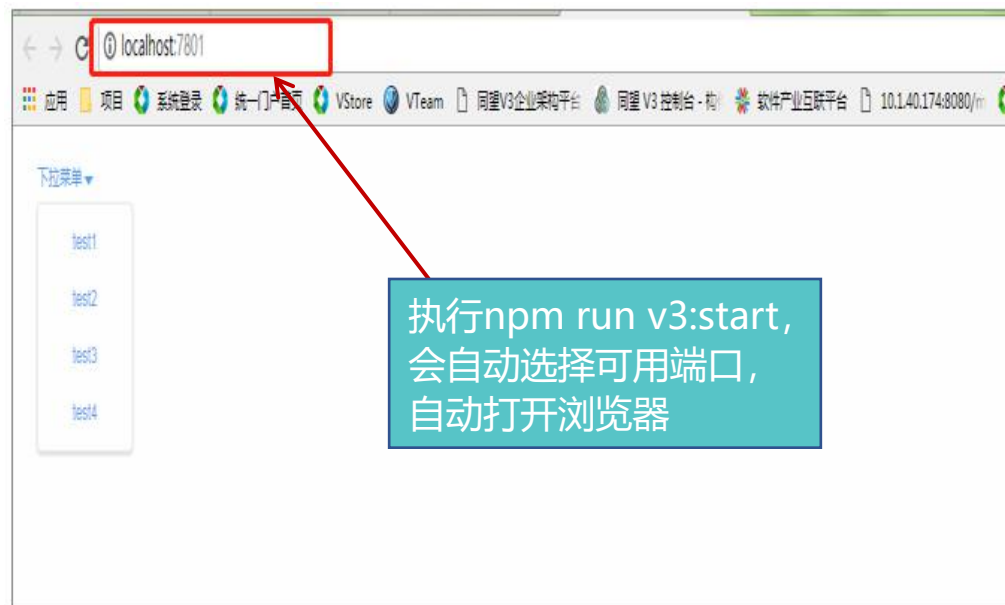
localhost:7801

应用 项目 系统登录 统一门户首页 VStore VTeam 同望V3企业架构平台 同望 V3 控制台 - 构 软件产业互联平台 10.1.40.174:8080/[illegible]

下拉菜单▾

test1

test2

test3

test4

执行npm run v3:start，会自动选择可用端口，自动打开浏览器